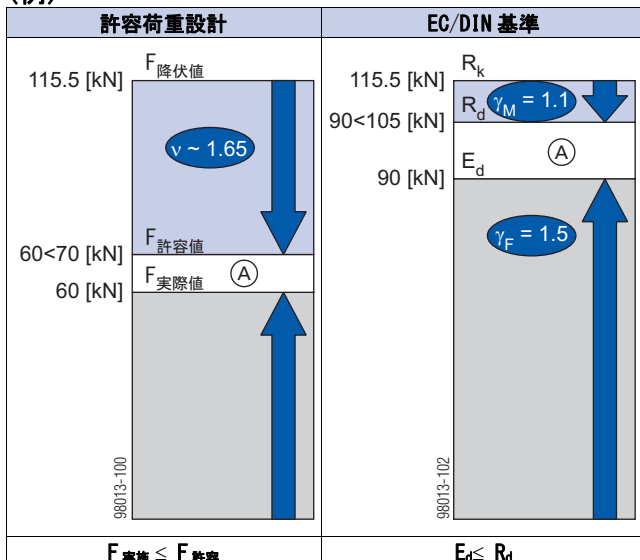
(例)

| 許容荷重設計 | EC/DIN 基準 |
|---|---|
| 115.5 [kN] $F_{降伏値}$ $\nu \sim 1.65$ 60<70 [kN] $F_{許容値}$ $F_{実際値}$ Ⓐ 60 [kN] 98013-100 | 115.5 [kN] $R_k$ $R_d$ $\gamma_M = 1.1$ 90<105 [kN] $E_d$ Ⓐ 90 [kN] $\gamma_F = 1.5$ 98013-102 |
| $F_{実際} \leq F_{許容}$ | $E_d \leq R_d$ |